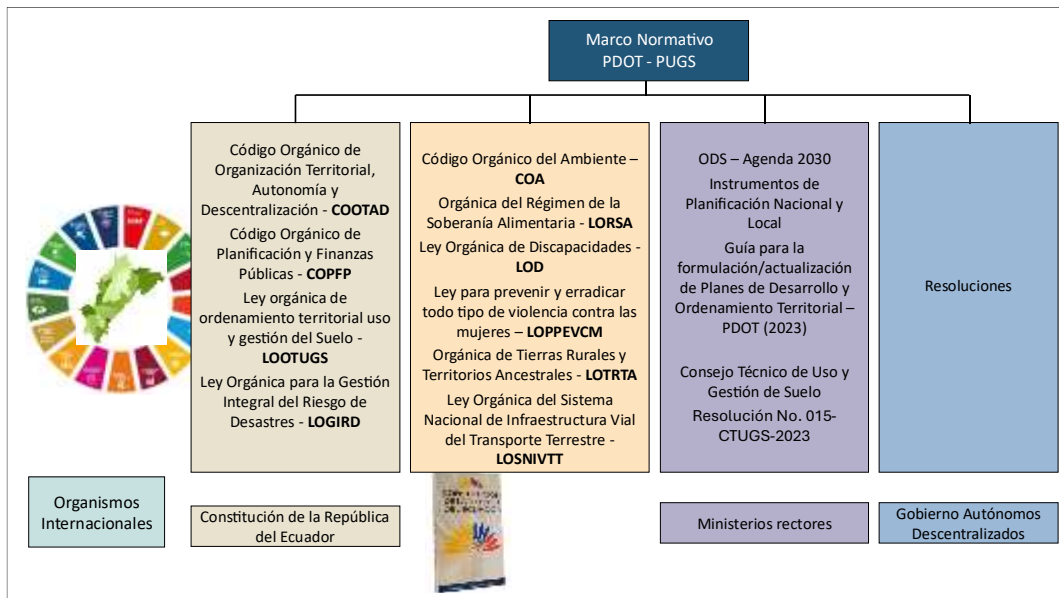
Marco Normativo
PDOT - PUGS

Código Orgánico de Organización Territorial, Autonomía y Descentralización - **COOTAD**

Código Orgánico de Planificación y Finanzas Públicas - **COPFP**

Ley orgánica de ordenamiento territorial uso y gestión del Suelo - **LOOTUGS**

Ley Orgánica para la Gestión Integral del Riesgo de Desastres - **LOGIRD**

Código Orgánico del Ambiente – **COA**

Orgánica del Régimen de la Soberanía Alimentaria - **LORSA**

Ley Orgánica de Discapacidades - **LOD**

Ley para prevenir y erradicar todo tipo de violencia contra las mujeres – **LOPPEVCM**

Orgánica de Tierras Rurales y Territorios Ancestrales - **LOTRTA**

Ley Orgánica del Sistema Nacional de Infraestructura Vial del Transporte Terrestre - **LOSNIVTT**

ODS – Agenda 2030

Instrumentos de Planificación Nacional y Local

Guía para la formulación/actualización de Planes de Desarrollo y Ordenamiento Territorial – PDOT (2023)

Consejo Técnico de Uso y Gestión de Suelo

Resolución No. 015-CTUGS-2023

Resoluciones

Organismos Internacionales

Constitución de la República del Ecuador

Ministerios rectores

Gobierno Autónomos Descentralizados